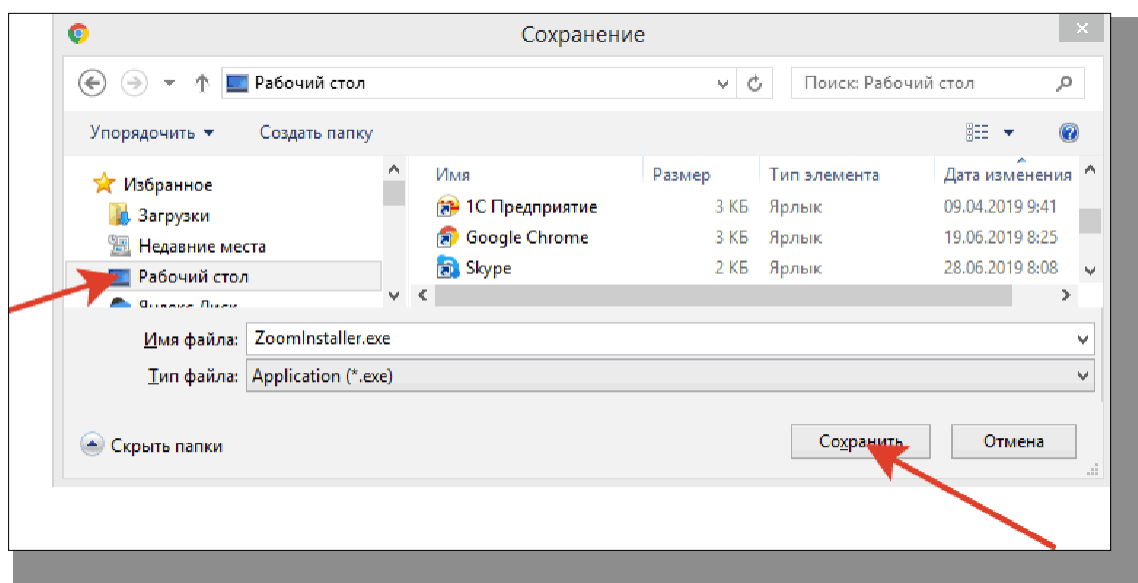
Сохранение

Рабочий стол

Поиск: Рабочий стол

Упорядочить ▾ Создать папку

Избранное
Загрузки
Недавние места
Рабочий стол
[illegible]

| Имя | Размер | Тип элемента | Дата изменения |
|---|---|---|---|
| 1С Предприятие | 3 КБ | Ярлык | 09.04.2019 9:41 |
| Google Chrome | 3 КБ | Ярлык | 19.06.2019 8:25 |
| Skype | 2 КБ | Ярлык | 28.06.2019 8:08 |

Имя файла: ZoomInstaller.exe
Тип файла: Application (*.exe)

Скрыть папки

Сохранить Отмена